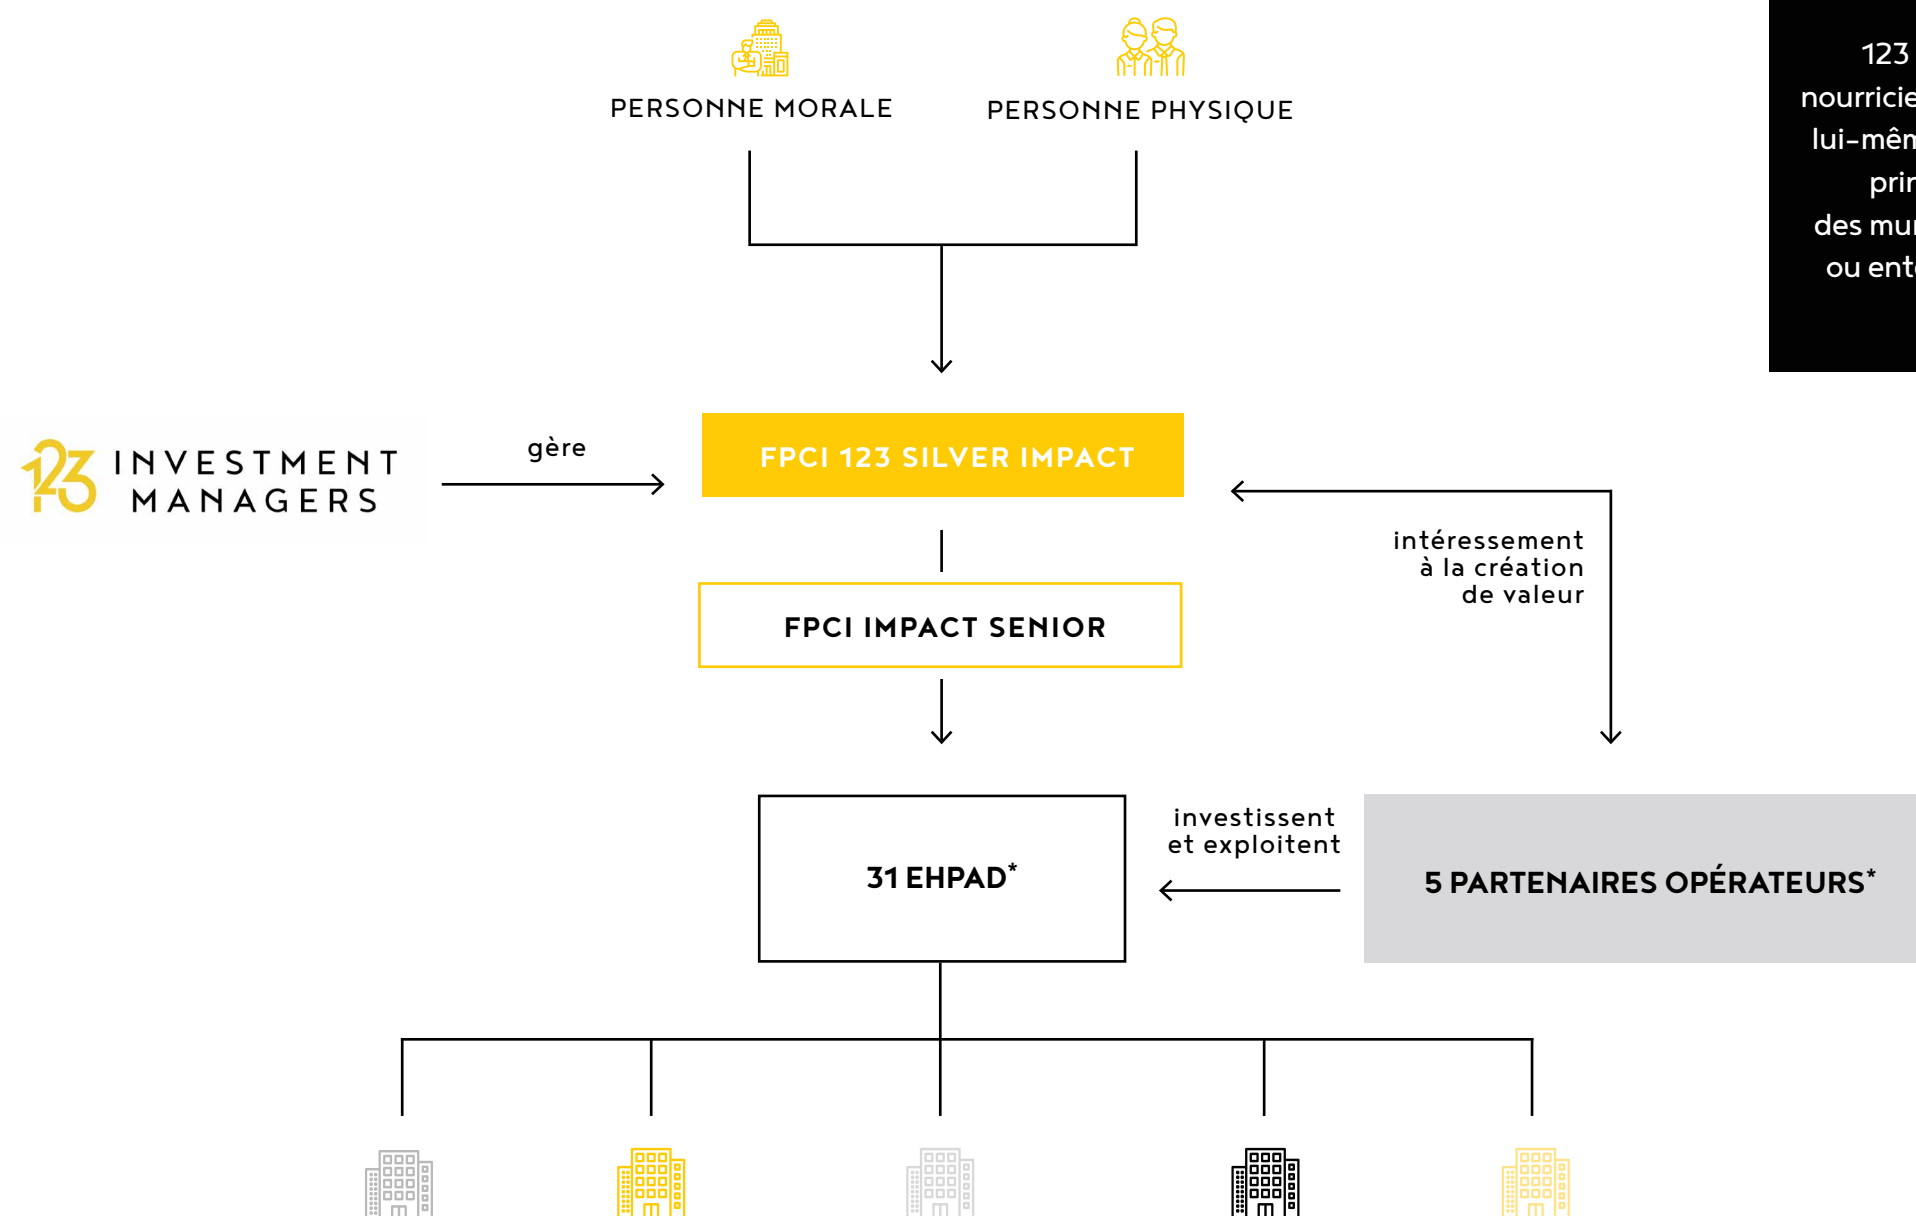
PERSONNE MORALE

PERSONNE PHYSIQUE

123
nourricie
lui-mêm
prin
des mu
ou ent

123 INVESTMENT MANAGERS

gère

FPCI 123 SILVER IMPACT

intéressement à la création de valeur

FPCI IMPACT SENIOR

31 EHPAD*

investissent et exploitent

5 PARTENAIRES OPÉRATEURS*